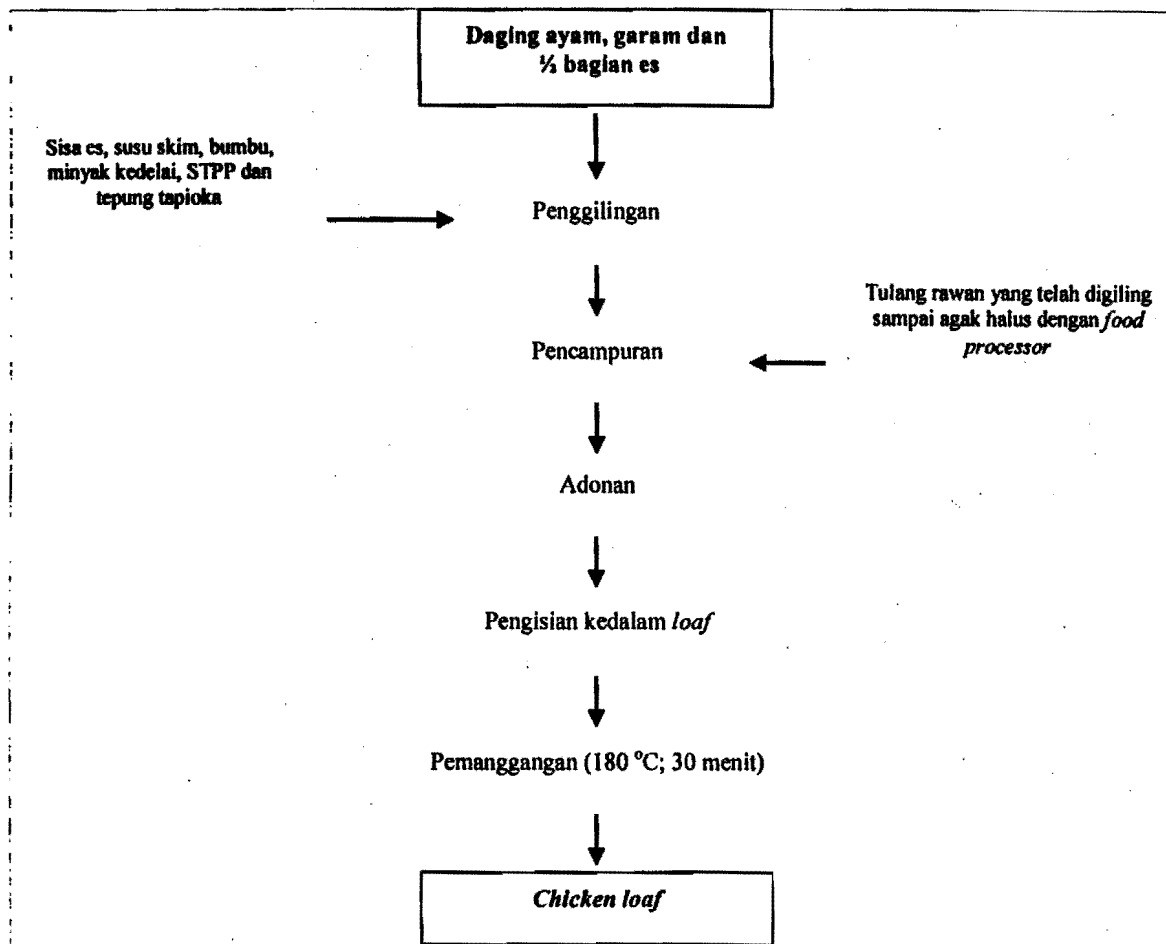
Daging ayam, garam dan ½ bagian es

Sisa es, susu skim, bumbu, minyak kedelai, STPP dan tepung tapioka

Penggilingan

Tulang rawan yang telah digiling sampai agak halus dengan *food processor*

Pencampuran

Adonan

Pengisian kedalam *loaf*

Pemanggangan (180 $^{o}$C; 30 menit)

*Chicken loaf*